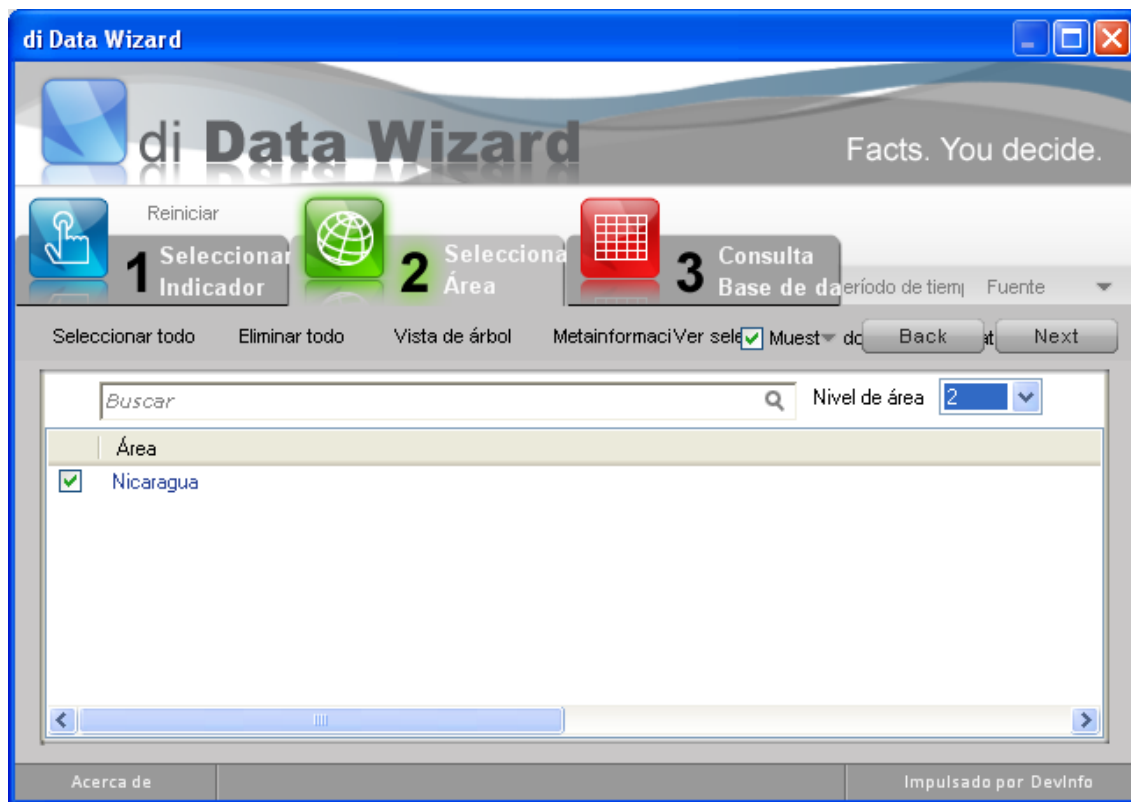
di Data Wizard

di Data Wizard

Facts. You decide.

Reiniciar

1 Seleccionar Indicador

2 Selecciona Área

3 Consulta Base de da

eríodo de tiem| Fuente

Seleccionar todo Eliminar todo Vista de árbol MetainformaciVer sele Muest do Back at Next

Buscar

Nivel de área 2

Área

Nicaragua

Acerca de

Impulsado por DevInfo